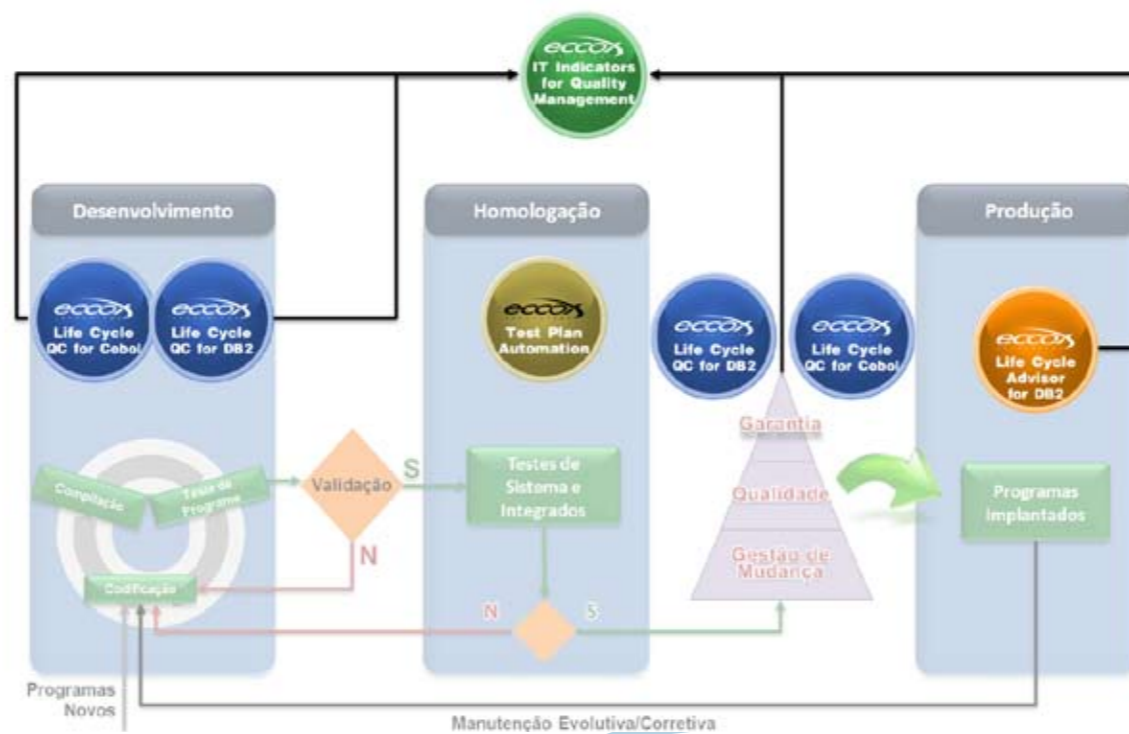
eccox
IT Indicators for Quality Management

Desenvolvimento

eccox
Life Cycle QC for Cobol

eccox
Life Cycle QC for DB2

Compilação

Teste de Programa

Codificação

Validação

S

N

Homologação

eccox
Test Plan Automation

Testes de Sistema e Integrados

N

S

eccox
Life Cycle QC for DB2

eccox
Life Cycle QC for Cobol

Garantia

Qualidade

Gestão de Mudança

Produção

eccox
Life Cycle Advisor for DB2

Programas Implantados

Programas Novos

Manutenção Evolutiva/Corretiva